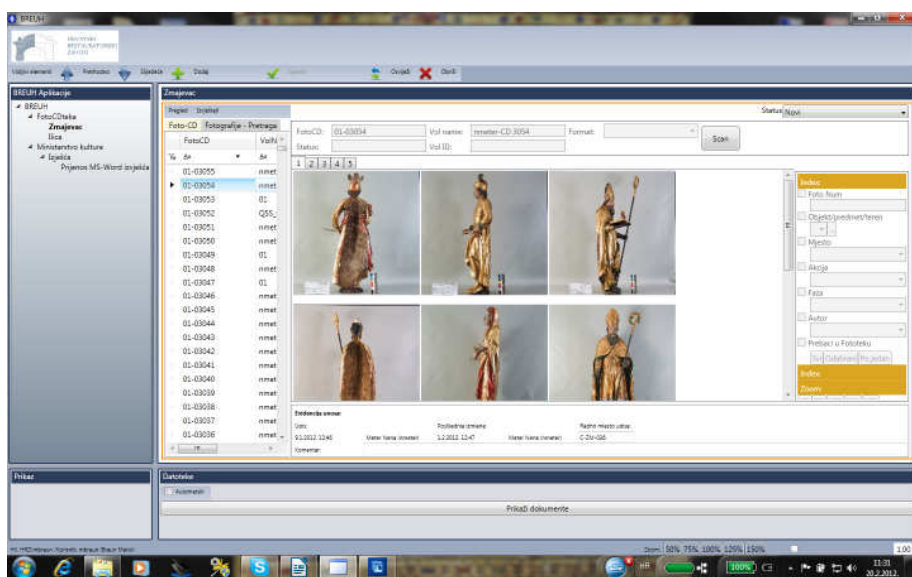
BREUH

HRVATSKI RESTAURATORSKI ZAVOD

Vidljivi elementi Prethodno Sljedeće Dodaj Spremi Osvježi Obriši

BREUH Aplikacije

BREUH
FotoCDteka
Zmajevac
Ilica
Ministarstvo kulture
Izvješća
Prijenos MS-Word izvješća

Zmajevac

Pregled Izvještaj

Foto-CD Fotografije - Pretraga

| FotoCD | Vol.N |
|---|---|
| 01-03055 | nmet |
| 01-03054 | nmet |
| 01-03053 | 01 |
| 01-03052 | QSS_ |
| 01-03051 | nmet |
| 01-03050 | nmet |
| 01-03049 | 01 |
| 01-03048 | nmet |
| 01-03047 | 01 |
| 01-03046 | nmet |
| 01-03045 | nmet |
| 01-03044 | nmet |
| 01-03043 | nmet |
| 01-03042 | nmet |
| 01-03041 | nmet |
| 01-03040 | nmet |
| 01-03039 | nmet |
| 01-03038 | nmet |
| 01-03037 | nmet |
| 01-03036 | nmet |

Status Novi

FotoCD: 01-03054 Vol name: nmeter-CD-3054 Format:
Status: Vol ID:
Scan

1 2 3 4 5

Index
Foto Num
Objekt/predmet/teren
Mjesto
Akcija
Faza
Autor
Prebaci u Fototeku
Index
Zoom

Evidencija unosa
Unos: 9.1.2012 12:45 Meter Ivana (nmeter)
Posljednja izmjena: 1.2.2012 12:47 Meter Ivana (nmeter)
Radno mjesto unosa: C-DU-026
Komentar:

Prikaz

Datoteke
Automatski
Prikaži dokumente

Zoom: 50% 75% 100% 125% 150%
1.00

11:31
20.2.2012.